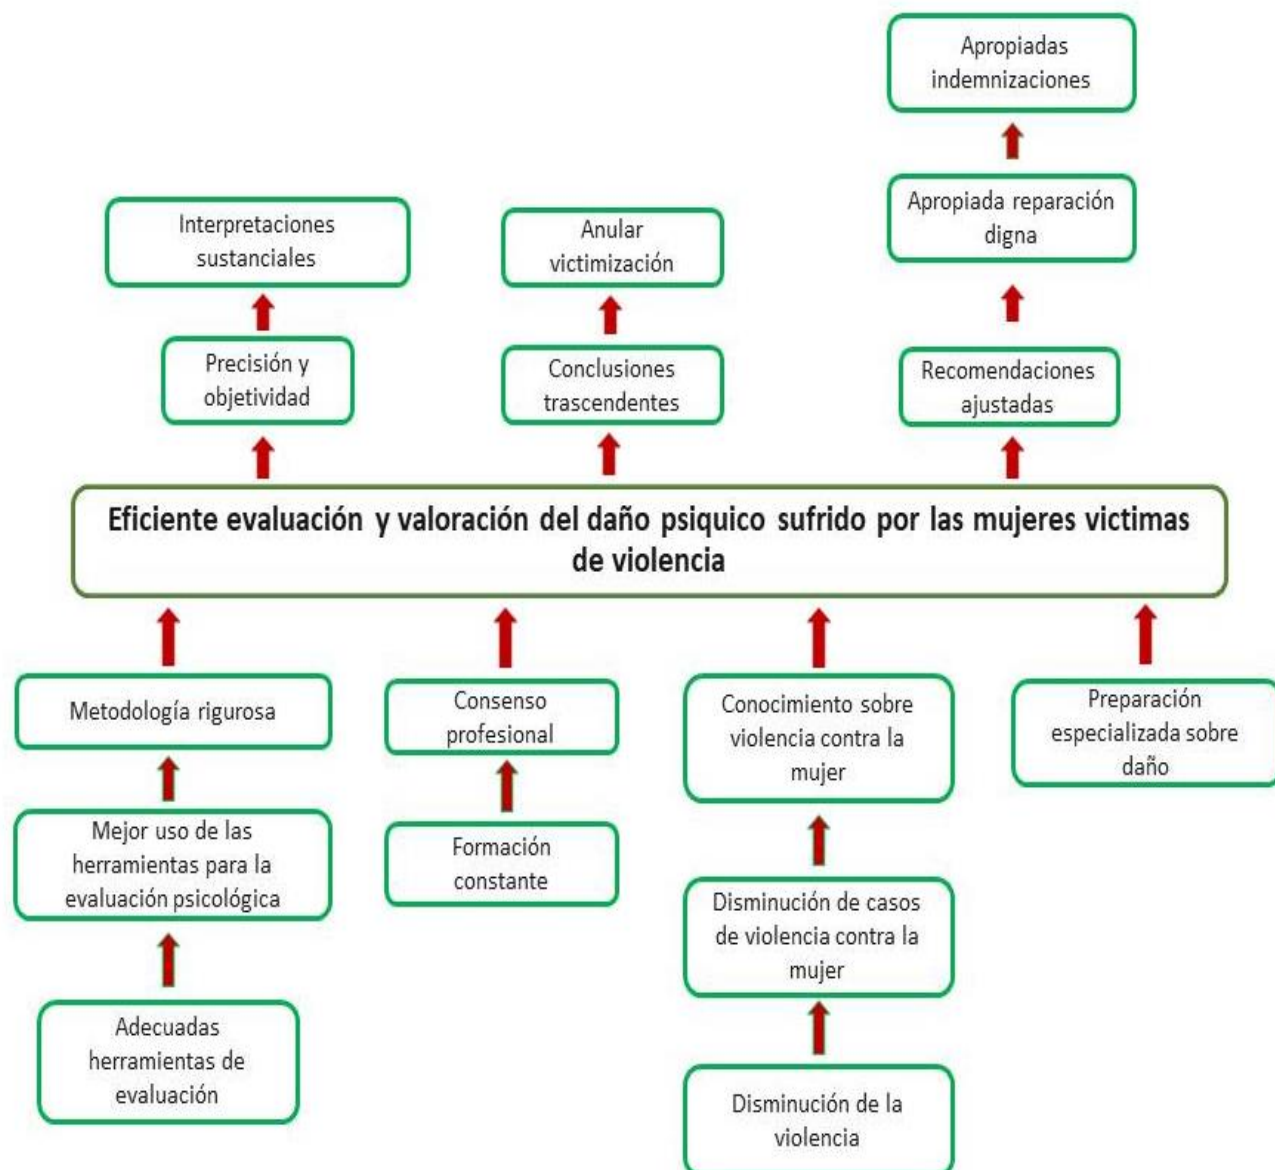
Apropiadas indemnizaciones

Interpretaciones sustanciales

Anular victimización

Apropiada reparación digna

Precisión y objetividad

Conclusiones trascendentes

Recomendaciones ajustadas

Eficiente evaluación y valoración del daño psiquico sufrido por las mujeres victimas de violencia

Metodología rigurosa

Consenso profesional

Conocimiento sobre violencia contra la mujer

Preparación especializada sobre daño

Mejor uso de las herramientas para la evaluación psicológica

Formación constante

Disminución de casos de violencia contra la mujer

Adecuadas herramientas de evaluación

Disminución de la violencia